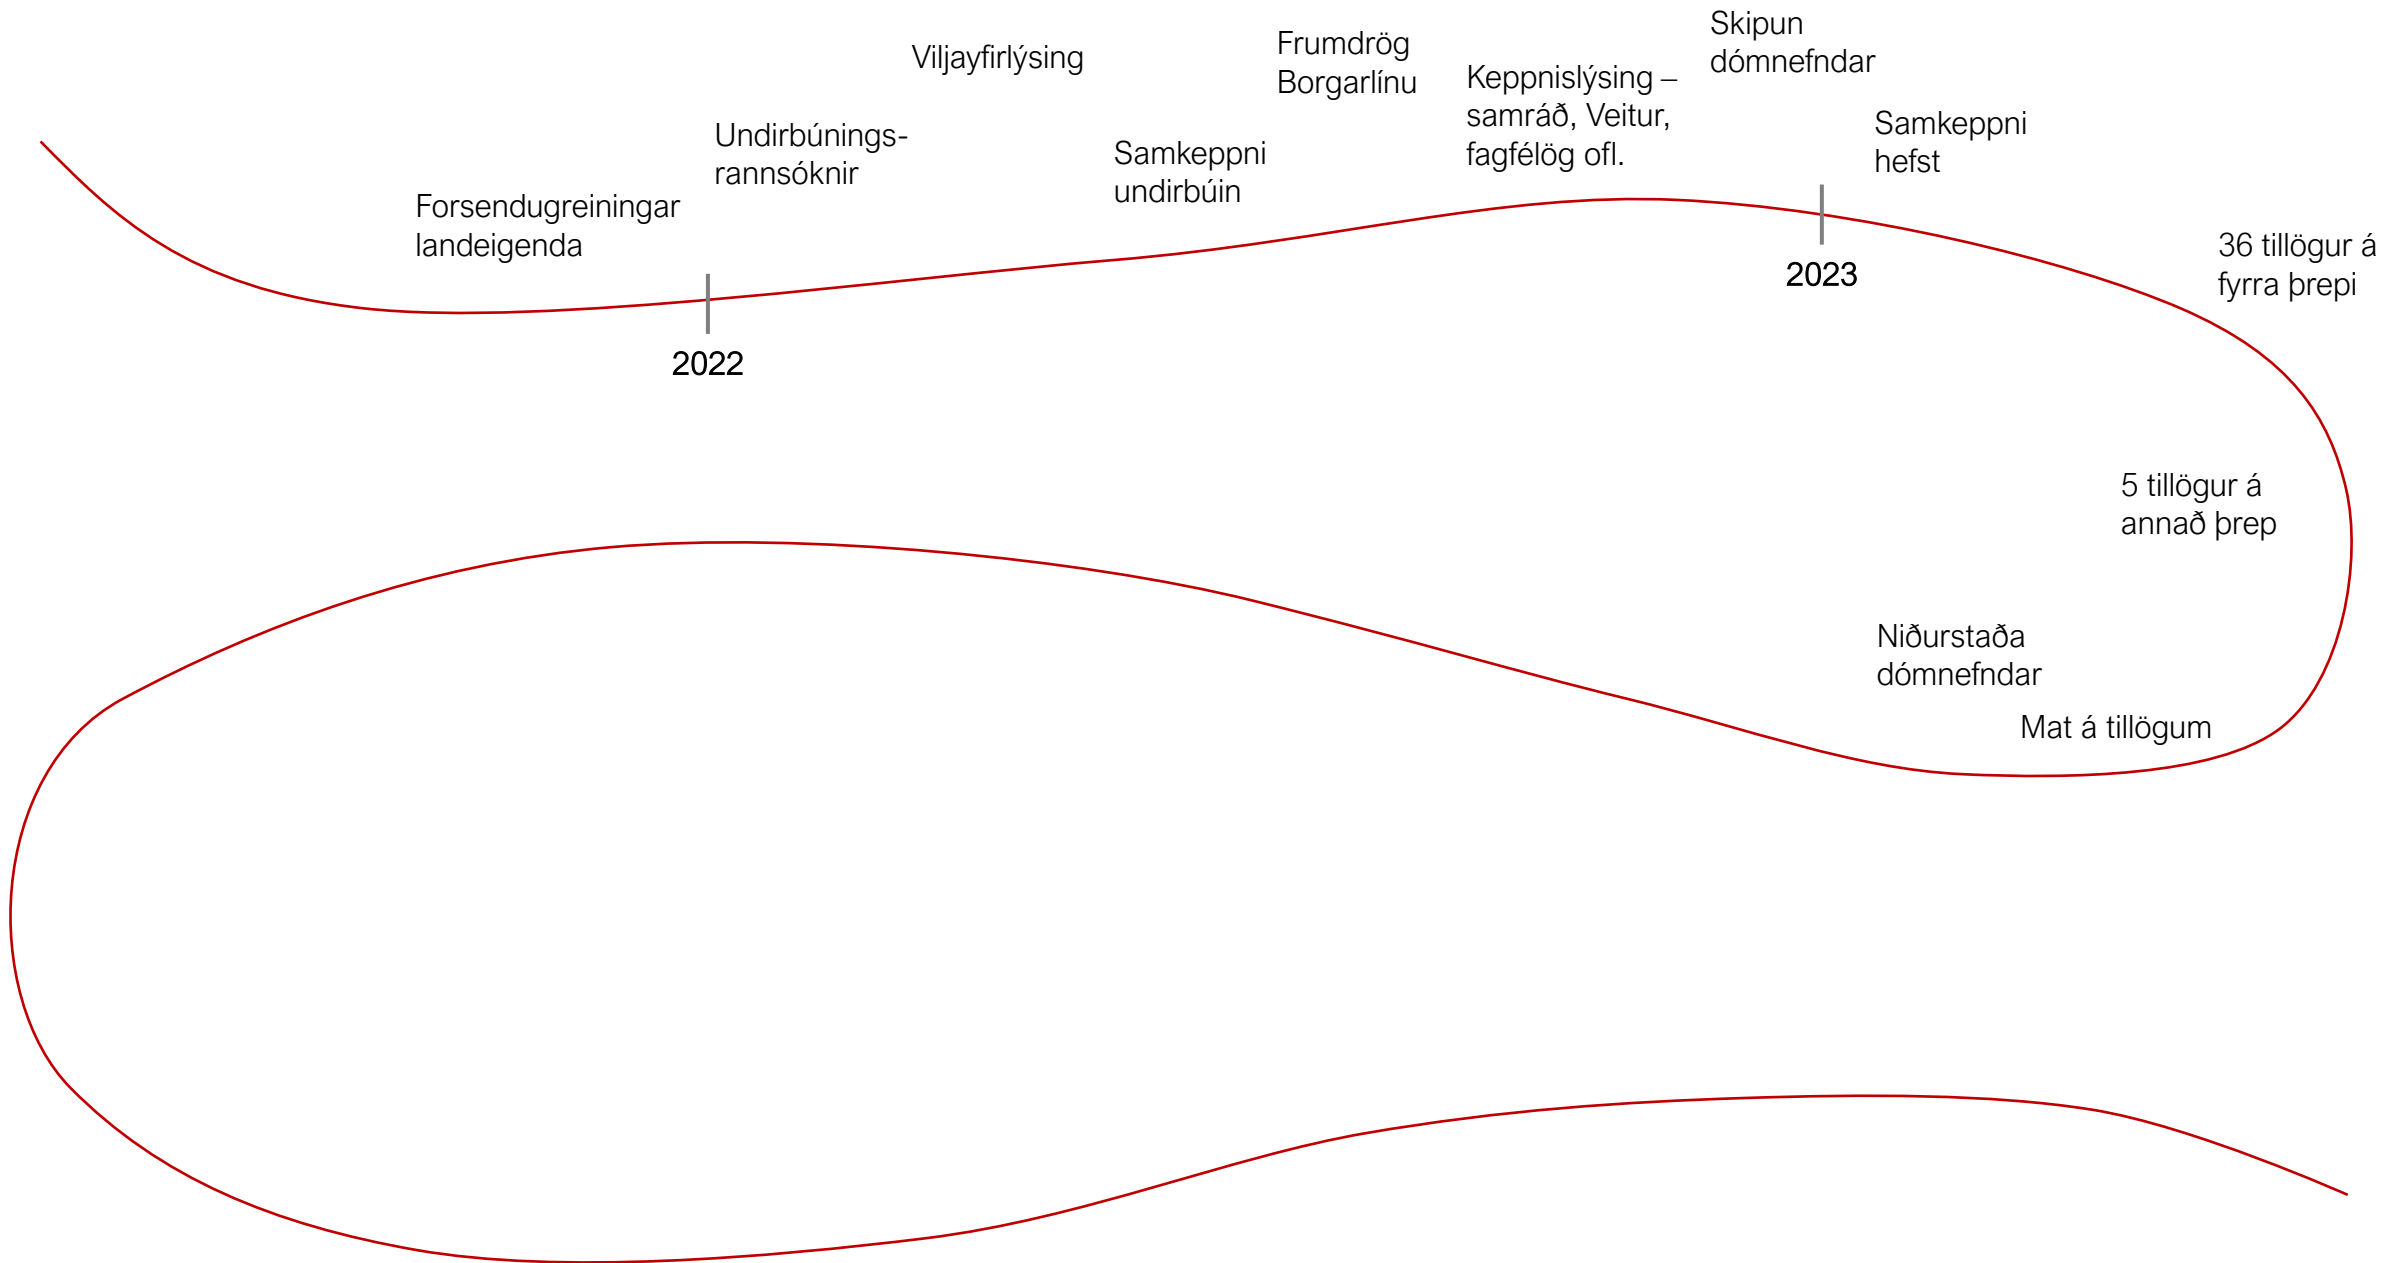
Forsendugreiningar landeigenda

2022

Undirbúnings-rannsóknir

Viljayfirlýsing

Samkeppni undirbúin

Frumdrög Borgarlínu

Keppnislýsing – samráð, Veitur, fagfélög ofl.

Skipun dómnefndar

2023

Samkeppni hefst

36 tillögur á fyrra þrepi

5 tillögur á annað þrep

Niðurstaða dómnefndar

Mat á tillögum